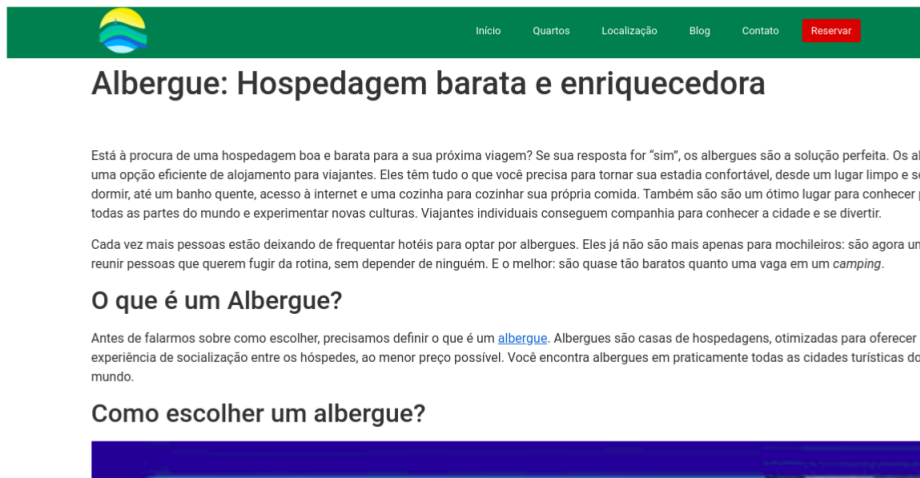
Início Quartos Localização Blog Contato Reservar

Albergue: Hospedagem barata e enriquecedora

Está à procura de uma hospedagem boa e barata para a sua próxima viagem? Se sua resposta for "sim", os albergues são a solução perfeita. Os al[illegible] uma opção eficiente de alojamento para viajantes. Eles têm tudo o que você precisa para tornar sua estadia confortável, desde um lugar limpo e se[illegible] dormir, até um banho quente, acesso à internet e uma cozinha para cozinhar sua própria comida. Também são são um ótimo lugar para conhecer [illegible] todas as partes do mundo e experimentar novas culturas. Viajantes individuais conseguem companhia para conhecer a cidade e se divertir.

Cada vez mais pessoas estão deixando de frequentar hotéis para optar por albergues. Eles já não são mais apenas para mochileiros: são agora un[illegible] reunir pessoas que querem fugir da rotina, sem depender de ninguém. E o melhor: são quase tão baratos quanto uma vaga em um camping.

O que é um Albergue?

Antes de falarmos sobre como escolher, precisamos definir o que é um albergue. Albergues são casas de hospedagens, otimizadas para oferecer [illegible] experiência de socialização entre os hóspedes, ao menor preço possível. Você encontra albergues em praticamente todas as cidades turísticas do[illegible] mundo.

Como escolher um albergue?